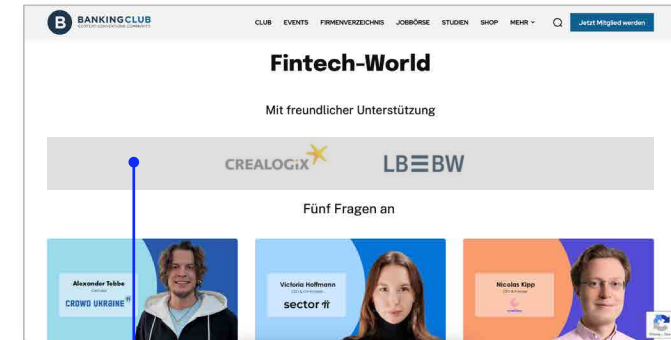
BANKINGCLUB
EXPERTS CONVENTIONS COMMUNITY

CLUB EVENTS FIRMENVERZEICHNIS JOBBÖRSE STUDIEN SHOP MEHR

Jetzt Mitglied werden

Fintech-World

Mit freundlicher Unterstützung

CREALOGIX

LB≡BW

Fünf Fragen an

Alexander Tebbe
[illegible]
CROWD UKRAINE

Victoria Hoffmann
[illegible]
sector

Nicolas Kipp
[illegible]